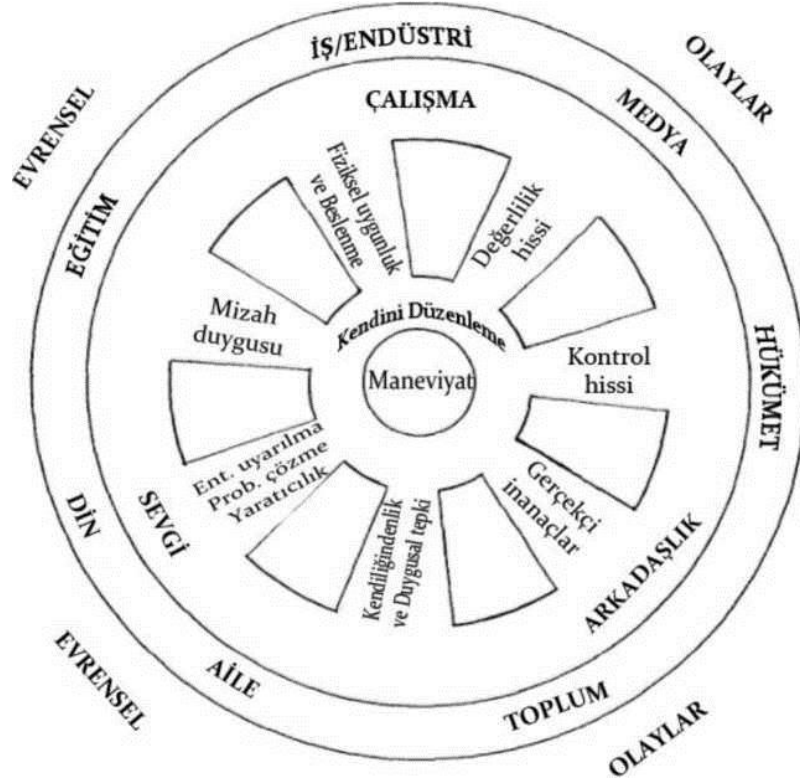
İŞ/ENDÜSTRİ

OLAYLAR

EVRENSEL

MEDYA

ÇALIŞMA

EĞİTİM

Fiziksel uygunluk ve Beslenme

Değerlilik hissi

Mizah duygusu

Kendini Düzenleme

HÜKÜMET

Kontrol hissi

Maneviyat

Ent. uyarılma Prob. çözme Yaratıcılık

Gerçekçi inanaçlar

SEVGİ

DİN

Kendiliğindenlik ve Duygusal tepki

ARKADAŞLIK

EVRENSEL

AİLE

TOPLUM

OLAYLAR